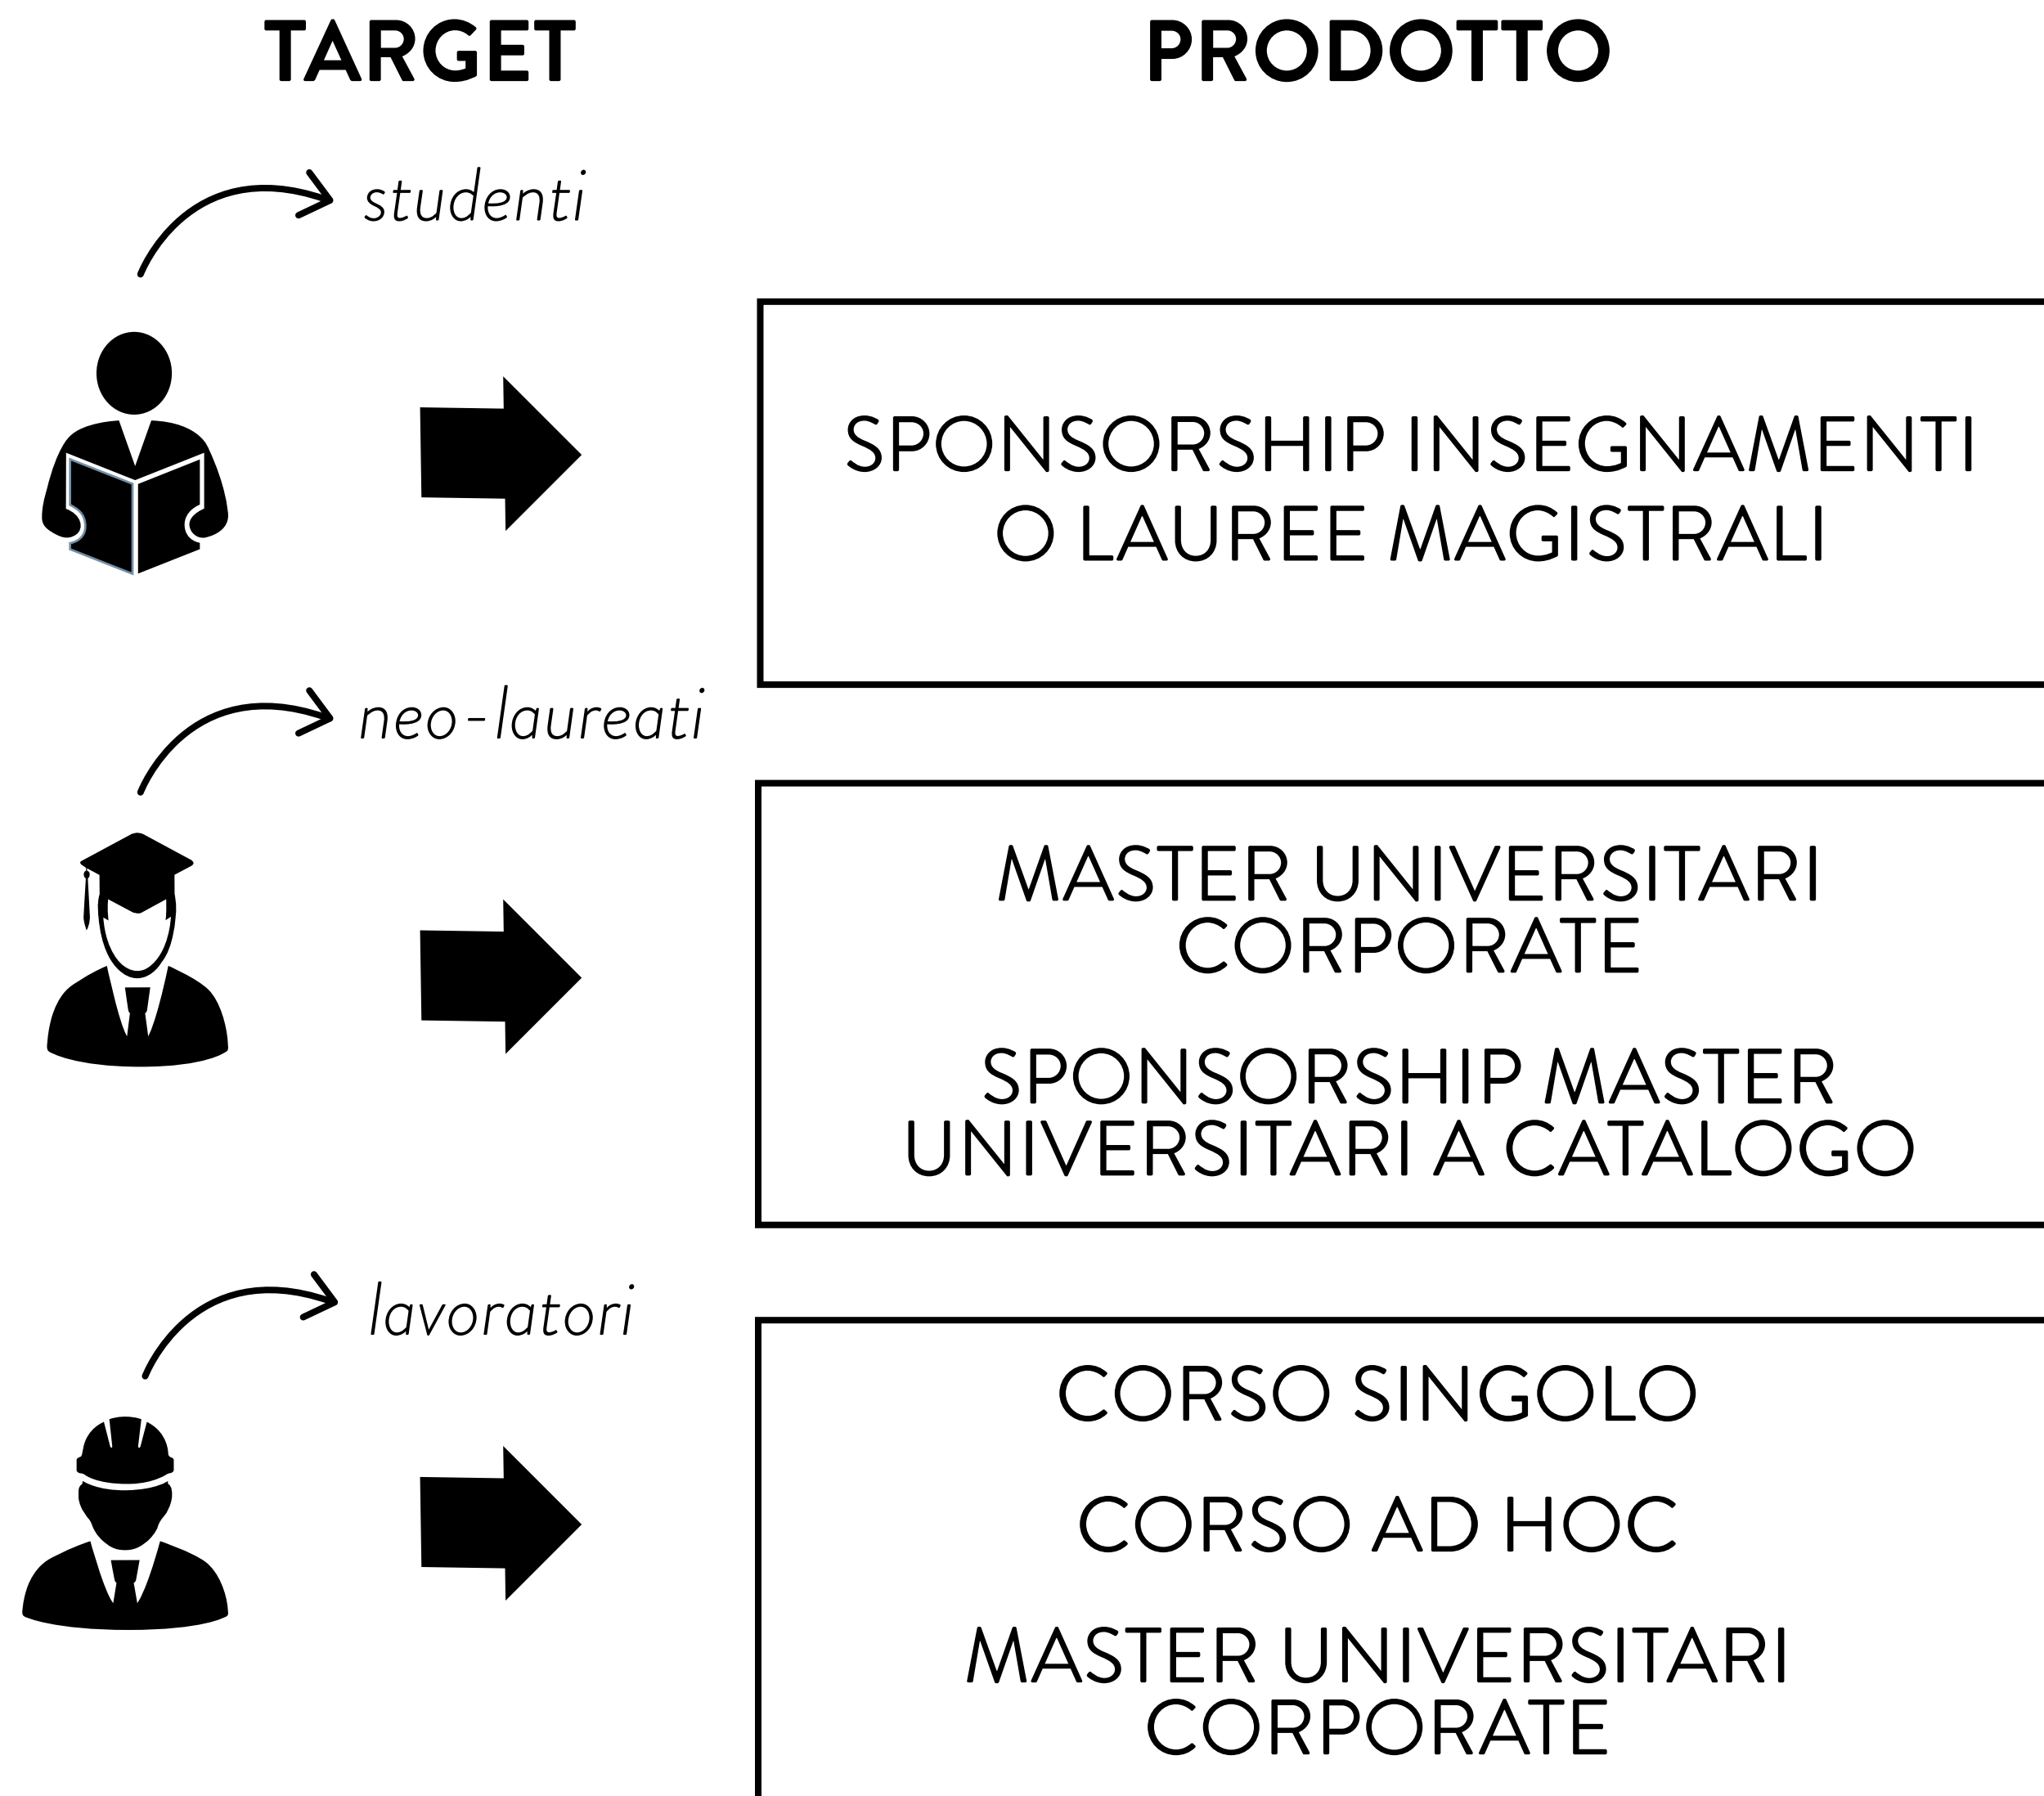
TARGET

PRODOTTO

studenti

SPONSORSHIP INSEGNAMENTI O LAUREE MAGISTRALI

neo-laureati

MASTER UNIVERSITARI CORPORATE

SPONSORSHIP MASTER UNIVERSITARI A CATALOGO

lavoratori

CORSO SINGOLO

CORSO AD HOC

MASTER UNIVERSITARI CORPORATE